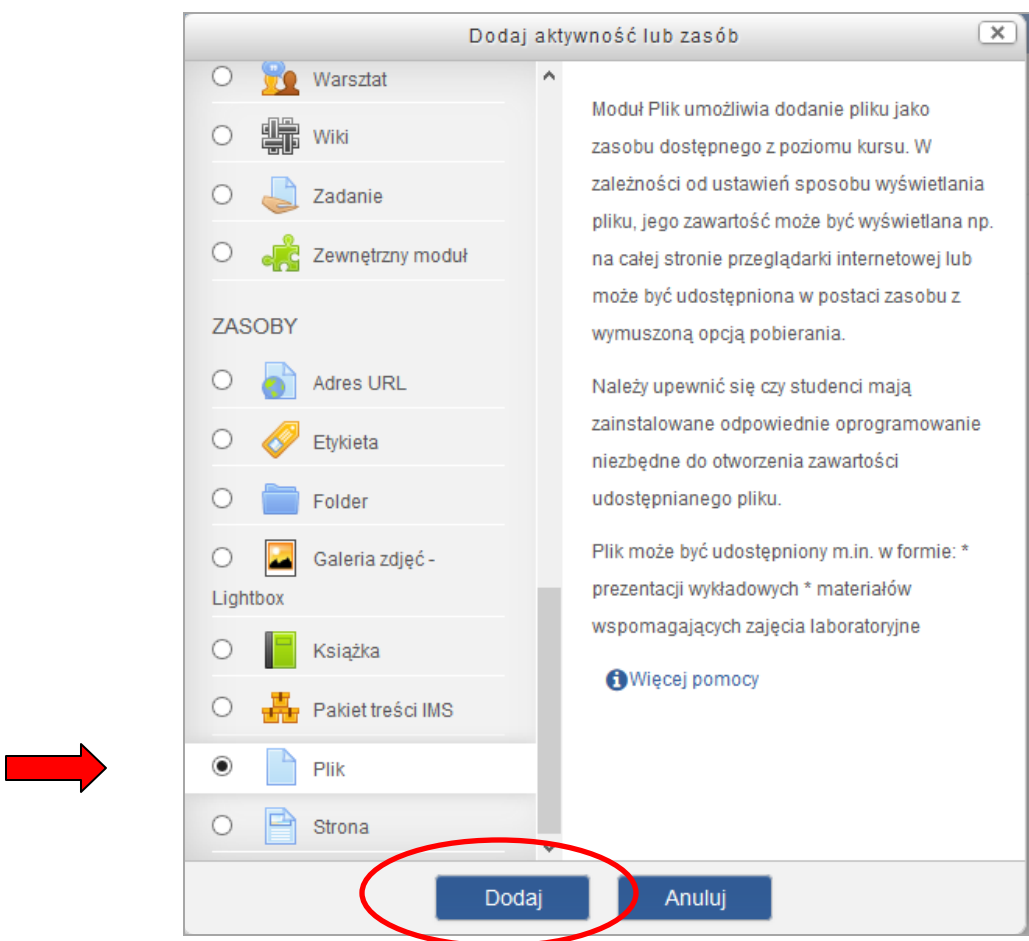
Dodaj aktywność lub zasób

Warsztat
Wiki
Zadanie
Zewnętrzny moduł

ZASOBY
Adres URL
Etykieta
Folder
Galeria zdjęć - Lightbox
Książka
Pakiet treści IMS
Plik
Strona

Moduł Plik umożliwia dodanie pliku jako zasobu dostępnego z poziomu kursu. W zależności od ustawień sposobu wyświetlania pliku, jego zawartość może być wyświetlana np. na całej stronie przeglądarki internetowej lub może być udostępniona w postaci zasobu z wymuszoną opcją pobierania.

Należy upewnić się czy studenci mają zainstalowane odpowiednie oprogramowanie niezbędne do otworzenia zawartości udostępnianego pliku.

Plik może być udostępniony m.in. w formie: * prezentacji wykładowych * materiałów wspomagających zajęcia laboratoryjne

Więcej pomocy

Dodaj
Anuluj